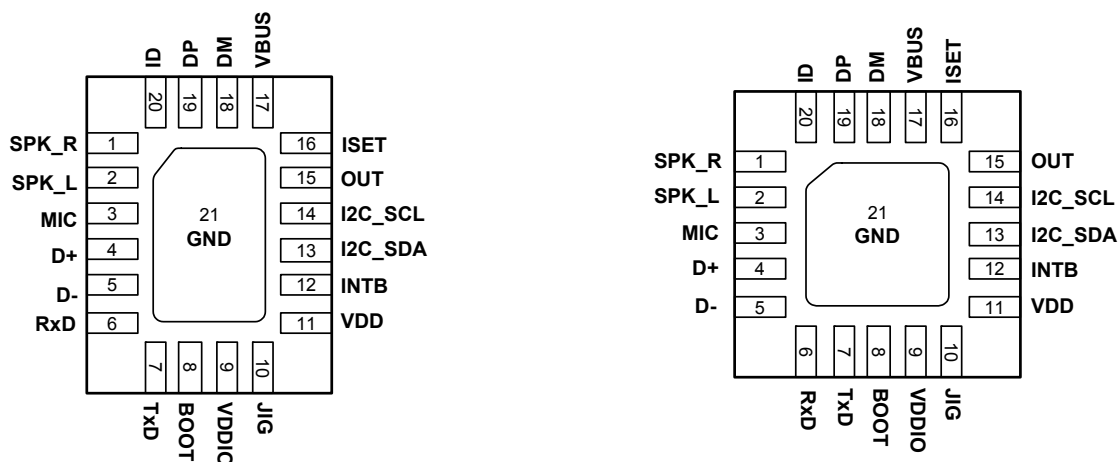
ID DP DM VBUS
20 19 18 17
SPK_R 1
SPK_L 2
MIC 3
D+ 4
D- 5
RxD 6
16 ISET
15 OUT
14 I2C_SCL
13 I2C_SDA
12 INTB
11 VDD
21
GND
7 8 9 10
TxD BOOT VDDIO JIG

ID DP DM VBUS ISET
20 19 18 17 16
SPK_R 1
SPK_L 2
MIC 3
D+ 4
D- 5
15 OUT
14 I2C_SCL
13 I2C_SDA
12 INTB
11 VDD
21
GND
6 7 8 9 10
RxD TxD BOOT VDDIO JIG